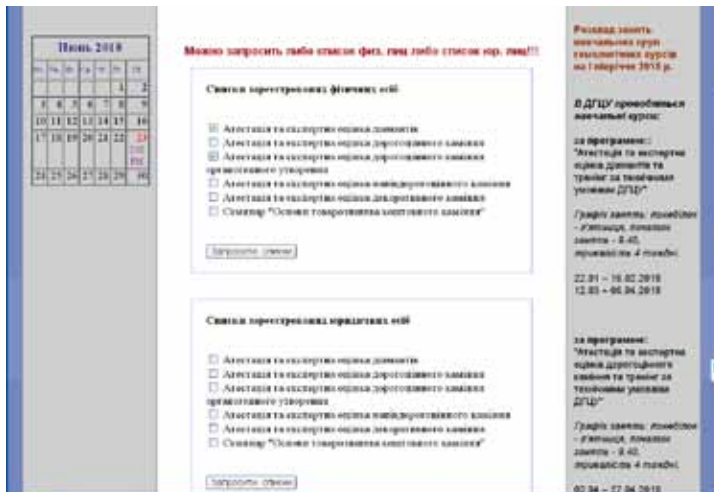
Июнь 2019

| пн | вт | ср | чт | пт | сб | нд |
|---|---|---|---|---|---|---|
| | | | | | 1 | 2 |
| 3 | 4 | 5 | 6 | 7 | 8 | 9 |
| 10 | 11 | 12 | 13 | 14 | 15 | 16 |
| 17 | 18 | 19 | 20 | 21 | 22 | 23 |
| 24 | 25 | 26 | 27 | 28 | 29 | 30 |

Можно запросить либо список физ. лиц либо список юр. лиц!!!

Список зареєстрованих фізичних осіб

Атестація та експертна оцінка діамантів
Атестація та експертна оцінка дорогоцінного каміння
Атестація та експертна оцінка дорогоцінного каміння органогенного утворення
Атестація та експертна оцінка напівдорогоцінного каміння
Атестація та експертна оцінка декоративного каміння
Семінар "Основи товарознавства коштовного каміння"

Запросити список

Список зареєстрованих юридичних осіб

Атестація та експертна оцінка діамантів
Атестація та експертна оцінка дорогоцінного каміння
Атестація та експертна оцінка дорогоцінного каміння органогенного утворення
Атестація та експертна оцінка напівдорогоцінного каміння
Атестація та експертна оцінка декоративного каміння
Семінар "Основи товарознавства коштовного каміння"

Запросити список

Розклад занять навчальних груп геммологічних курсів на І півріччя 2019 р.

В ДГЦУ проводяться навчальні курси:

за програмою: "Атестація та експертна оцінка діамантів та тренінг за технічними умовами ДГЦУ"

Графік занять: понеділок - п'ятниця, початок занять - 9.40, тривалість 4 тижні.

22.01 – 16.02.2019
12.03 – 06.04.2019

за програмою: "Атестація та експертна оцінка дорогоцінного каміння та тренінг за технічними умовами ДГЦУ"

Графік занять: понеділок - п'ятниця, початок занять - 9.40, тривалість 4 тижні.

02.04 – 27.04.2019